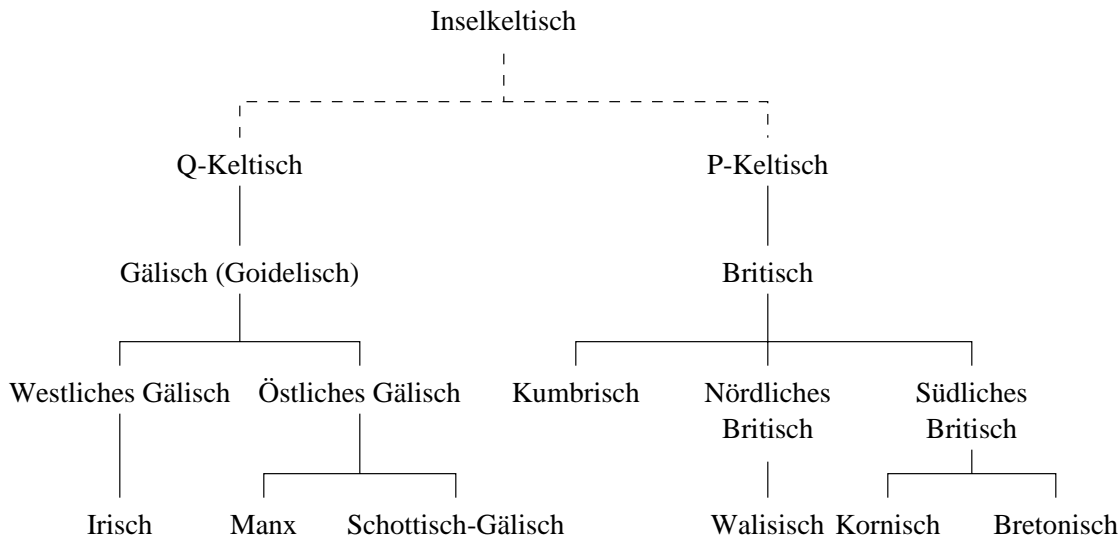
Inselkeltisch

Q-Keltisch

P-Keltisch

Gälisch (Goidelisch)

Britisch

Westliches Gälisch

Östliches Gälisch

Kumbrisch

Nördliches Britisch

Südliches Britisch

Irisch

Manx

Schottisch-Gälisch

Walisisch

Kornisch

Bretonisch